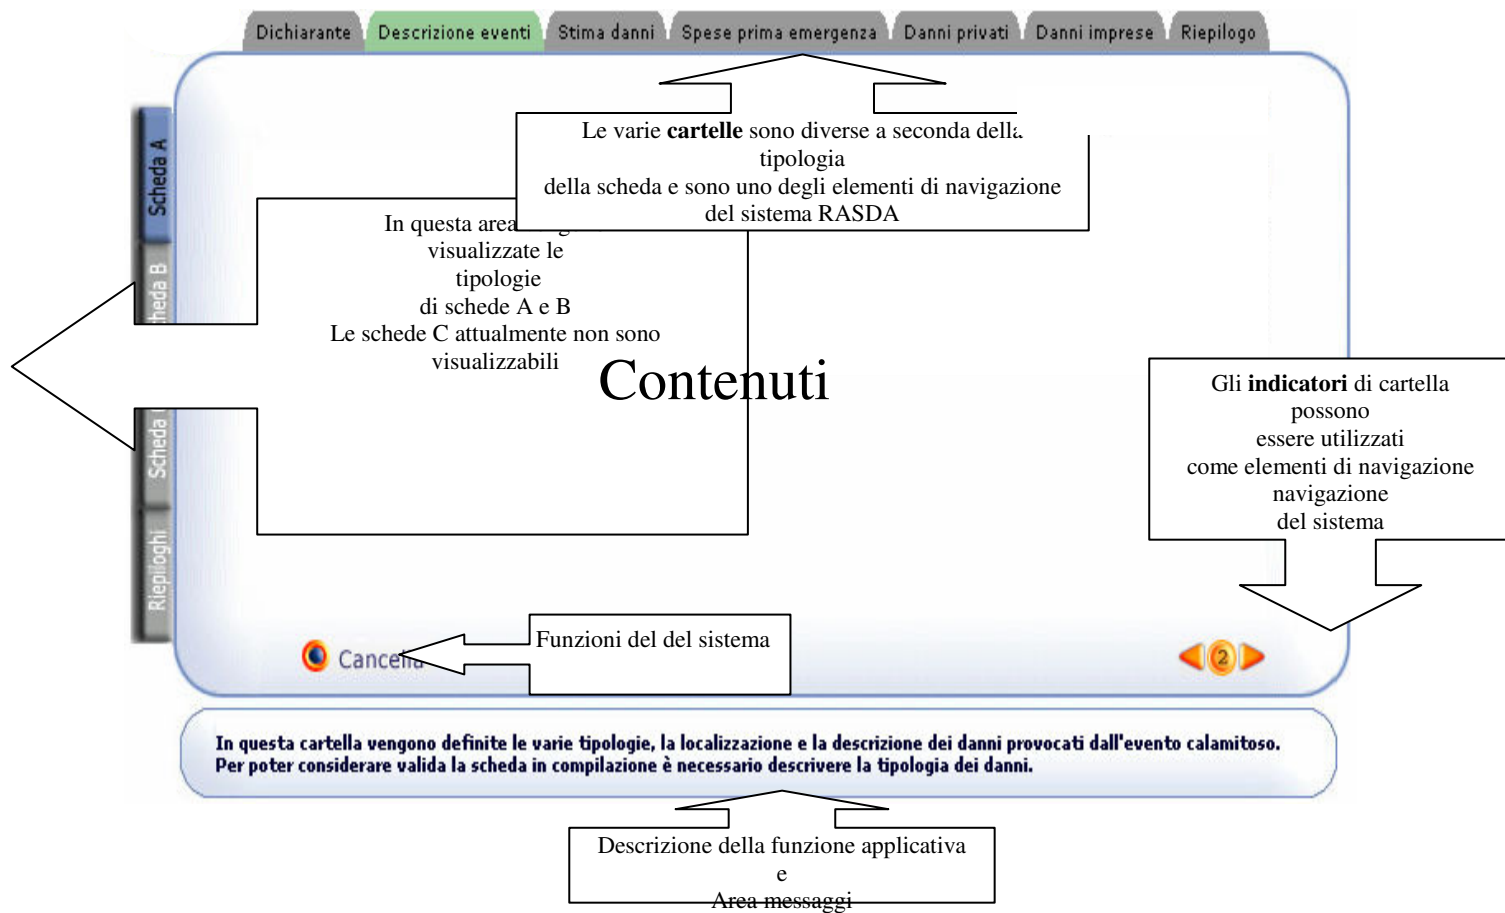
Dichiarante | Descrizione eventi | Stima danni | Spese prima emergenza | Danni privati | Danni imprese | Riepilogo

Le varie **cartelle** sono diverse a seconda della tipologia della scheda e sono uno degli elementi di navigazione del sistema RASDA

Scheda A

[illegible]heda B

Scheda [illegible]

Riepiloghi

In questa area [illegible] visualizzate le tipologie di schede A e B
Le schede C attualmente non sono visualizzabili

Contenuti

Gli **indicatori** di cartella possono essere utilizzati come elementi di navigazione navigazione del sistema

Cancel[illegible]

Funzioni del del sistema

2

In questa cartella vengono definite le varie tipologie, la localizzazione e la descrizione dei danni provocati dall'evento calamitoso.
Per poter considerare valida la scheda in compilazione è necessario descrivere la tipologia dei danni.

Descrizione della funzione applicativa e Area messaggi